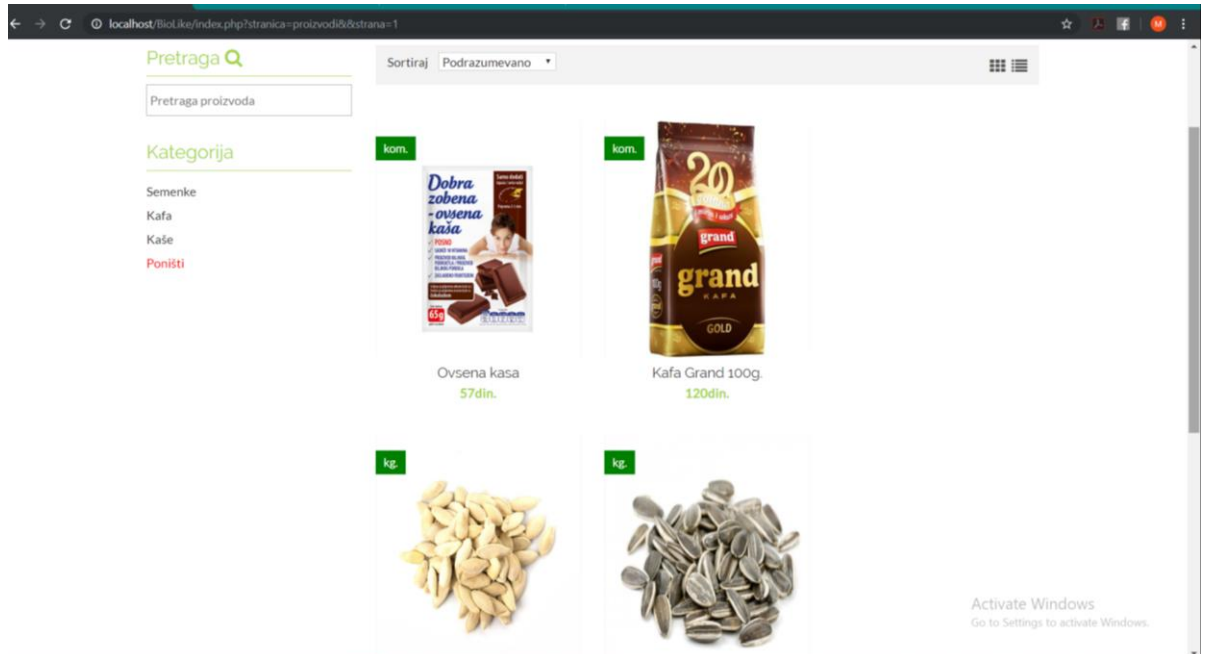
localhost/BioLike/index.php?stranica=proizvodi&&strana=1

Pretraga

Pretraga proizvoda

Kategorija

Semenke
Kafa
Kaše
Poništi

Sortiraj Podrazumevano

kom.

Dobra zobena - ovsena kaša

POSNO

65g

kom.

20

grand

grand KAFA

GOLD

Ovsena kasa
57din.

Kafa Grand 100g.
120din.

kg.

kg.

Activate Windows
Go to Settings to activate Windows.